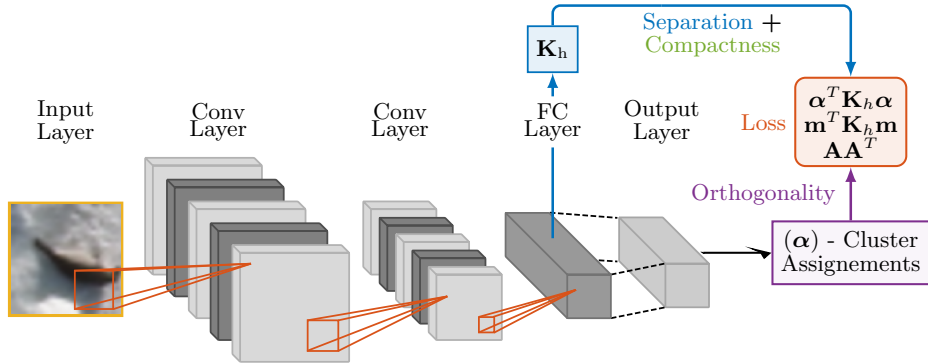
$\mathbf{K}_{\text{h}}$

Separation + Compactness

Loss

$\boldsymbol{\alpha}^T\mathbf{K}_h\boldsymbol{\alpha}$
$\mathbf{m}^T\mathbf{K}_h\mathbf{m}$
$\mathbf{A}\mathbf{A}^T$

Input Layer

Conv Layer

Conv Layer

FC Layer

Output Layer

Orthogonality

$(\boldsymbol{\alpha})$ - Cluster Assignements